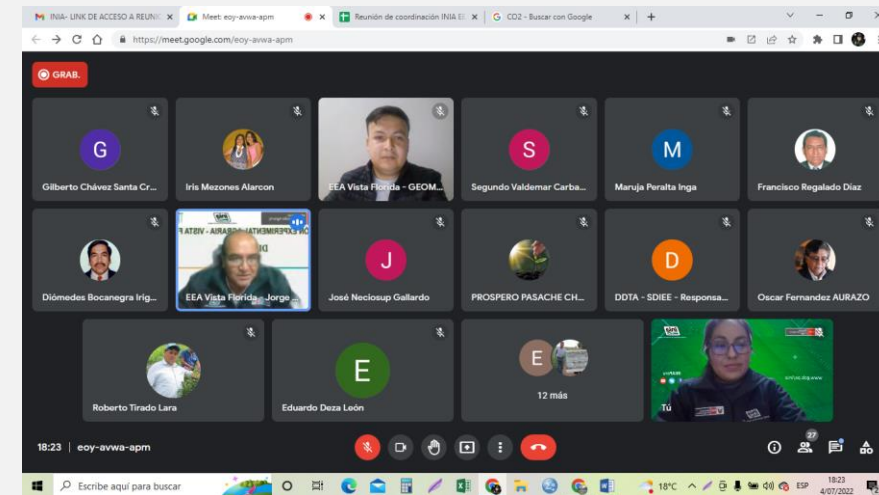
INIA- LINK DE ACCESO A REUNIC ×
Meet: eoy-avwa-apm ×
Reunión de coordinación INIA E ×
CO2 - Buscar con Google ×
+

https://meet.google.com/eoy-avwa-apm

GRAB.

G
Gilberto Chávez Santa Cr...

Iris Mezones Alarcon

EEA Vista Florida - GEOM...

S
Segundo Valdemar Carba...

M
Maruja Peralta Inga

Francisco Regalado Díaz

Diómedes Bocanegra Irig...

EEA Vista Florida - Jorge ...

J
José Neciosup Gallardo

PROSPERO PASACHE CH...

D
DDTA - SDIEE - Responsa...

Oscar Fernandez AURAZO

Roberto Tirado Lara

E
Eduardo Deza León

E
12 más

Tú

18:23 | eoy-avwa-apm

27

Escribe aquí para buscar

18°C ESP 18:23 4/07/2022